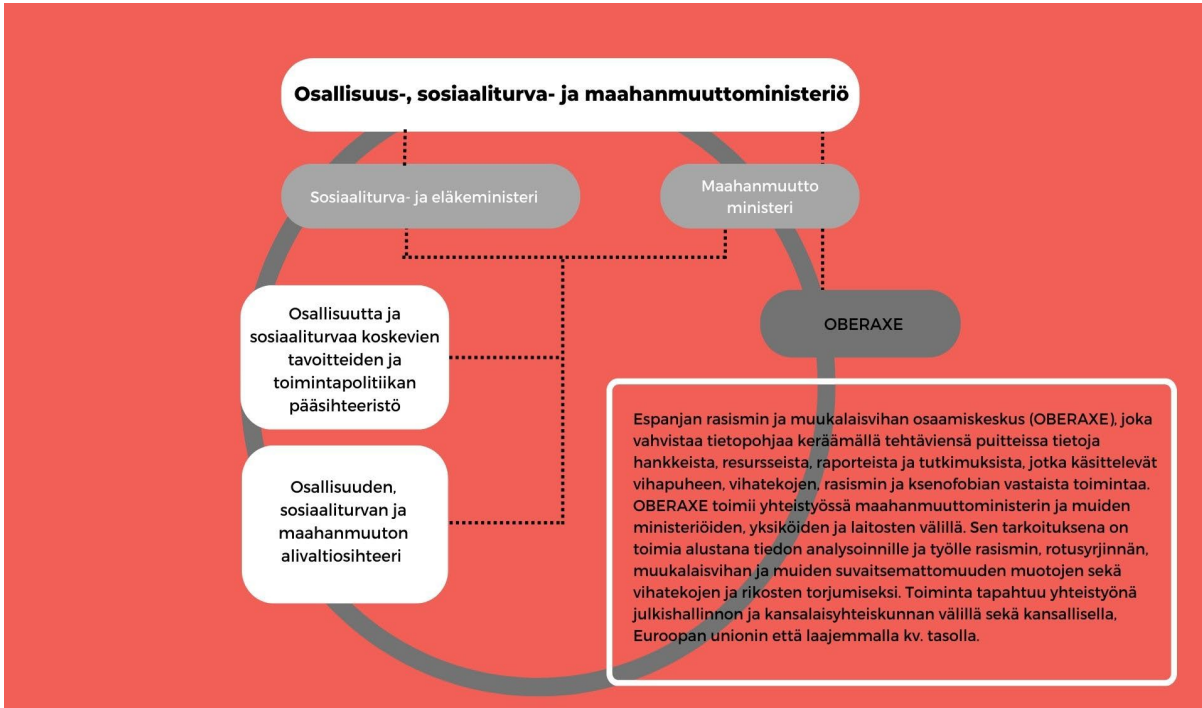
Osallisuus-, sosiaaliturva- ja maahanmuuttoministeriö

Sosiaaliturva- ja eläkeministeri

Maahanmuutto ministeri

Osallisuutta ja sosiaaliturvaa koskevien tavoitteiden ja toimintapolitiikan pääsihteeristö

OBERAXE

Espanjan rasismin ja muukalaisvihan osaamiskeskus (OBERAXE), joka vahvistaa tietopohjaa keräämällä tehtäviensä puitteissa tietoja hankkeista, resursseista, raporteista ja tutkimuksista, jotka käsittelevät vihapuheen, vihatekojen, rasismin ja ksenofobian vastaista toimintaa. OBERAXE toimii yhteistyössä maahanmuuttoministerin ja muiden ministeriöiden, yksiköiden ja laitosten välillä. Sen tarkoituksena on toimia alustana tiedon analysoinnille ja työlle rasismin, rotusyrjinnän, muukalaisvihan ja muiden suvaitsemattomuuden muotojen sekä vihatekojen ja rikosten torjumiseksi. Toiminta tapahtuu yhteistyönä julkishallinnon ja kansalaisyhteiskunnan välillä sekä kansallisella, Euroopan unionin että laajemmalla kv. tasolla.

Osallisuuden, sosiaaliturvan ja maahanmuuton alivaltiosihteeri